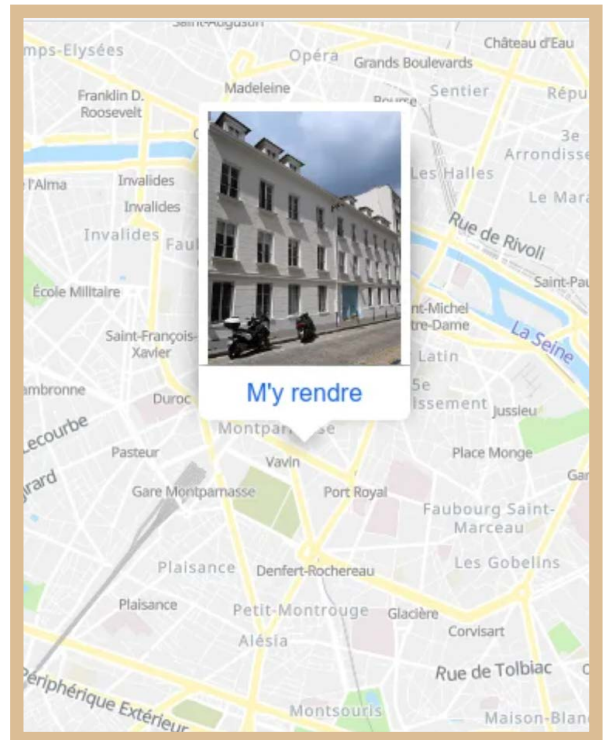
Saint-Augustin
mps-Elysées
Opéra
Château d'Eau
Grands Boulevards
Madeleine
Sentier
Répu
Franklin D. Roosevelt
Bourse
3e Arrondisse
l'Alma
Invalides
Les Halles
Invalides
Le Mara
Invalides
Faub
Rue de Rivoli
Saint-Pau
École Militaire
nt-Michel
tre-Dame
La Seine
Saint-François-Xavier
Latin
ambronne
5e
issement
Jussieu
Duroc
M'y rendre
Lecourbe
Montparnasse
Pasteur
Place Monge
Vavin
rard
Gare Montparnasse
Port Royal
Faubourg Saint-Marceau
Les Gobelins
Plaisance
Denfert-Rochereau
Plaisance
Petit-Montrouge
Glacière
Corvisart
Alésia
Rue de Tolbiac
Périphérique Extérieur
Montsouris
Maison-Blan